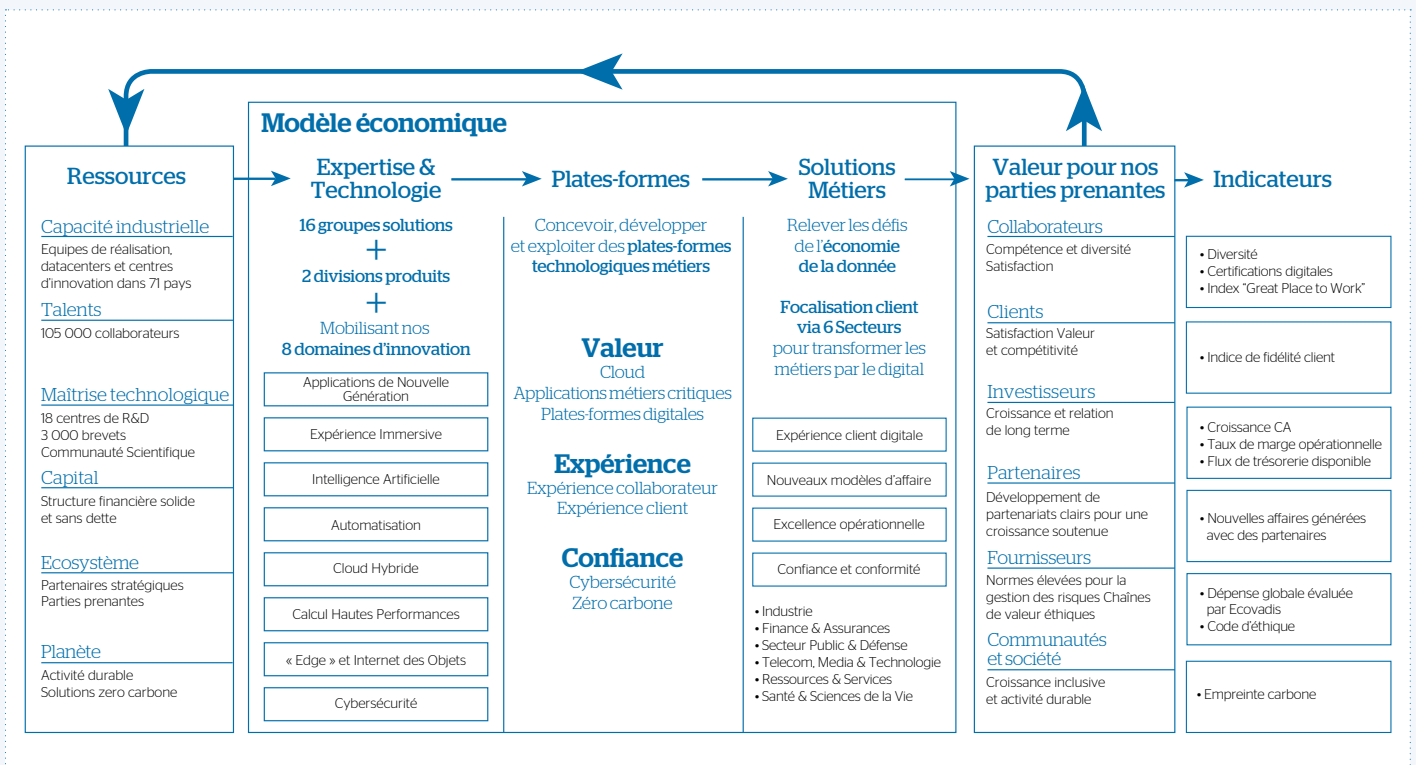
Modèle économique

Ressources

Capacité industrielle
Equipes de réalisation, datacenters et centres d'innovation dans 71 pays

Talents
105 000 collaborateurs

Maîtrise technologique
18 centres de R&D
3 000 brevets
Communauté Scientifique

Capital
Structure financière solide et sans dette

Ecosystème
Partenaires stratégiques
Parties prenantes

Planète
Activité durable
Solutions zero carbone

Expertise & Technologie

16 groupes solutions
+
2 divisions produits
+
Mobilisant nos
8 domaines d'innovation

Applications de Nouvelle Génération
Expérience Immersive
Intelligence Artificielle
Automatisation
Cloud Hybride
Calcul Hautes Performances
« Edge » et Internet des Objets
Cybersécurité

Plates-formes

Concevoir, développer et exploiter des plates-formes technologiques métiers

Valeur
Cloud
Applications métiers critiques
Plates-formes digitales

Expérience
Expérience collaborateur
Expérience client

Confiance
Cybersécurité
Zéro carbone

Solutions Métiers

Relever les défis de l'économie de la donnée

Focalisation client via 6 Secteurs pour transformer les métiers par le digital

Expérience client digitale
Nouveaux modèles d'affaire
Excellence opérationnelle
Confiance et conformité

• Industrie
• Finance & Assurances
• Secteur Public & Défense
• Telecom, Media & Technologie
• Ressources & Services
• Santé & Sciences de la Vie

Valeur pour nos parties prenantes

Collaborateurs
Compétence et diversité
Satisfaction

Clients
Satisfaction Valeur et compétitivité

Investisseurs
Croissance et relation de long terme

Partenaires
Développement de partenariats clairs pour une croissance soutenue

Fournisseurs
Normes élevées pour la gestion des risques Chaînes de valeur éthiques

Communautés et société
Croissance inclusive et activité durable

Indicateurs

• Diversité
• Certifications digitales
• Index "Great Place to Work"

• Indice de fidélité client

• Croissance CA
• Taux de marge opérationnelle
• Flux de trésorerie disponible

• Nouvelles affaires générées avec des partenaires

• Dépense globale évaluée par Ecovadis
• Code d'éthique

• Empreinte carbone